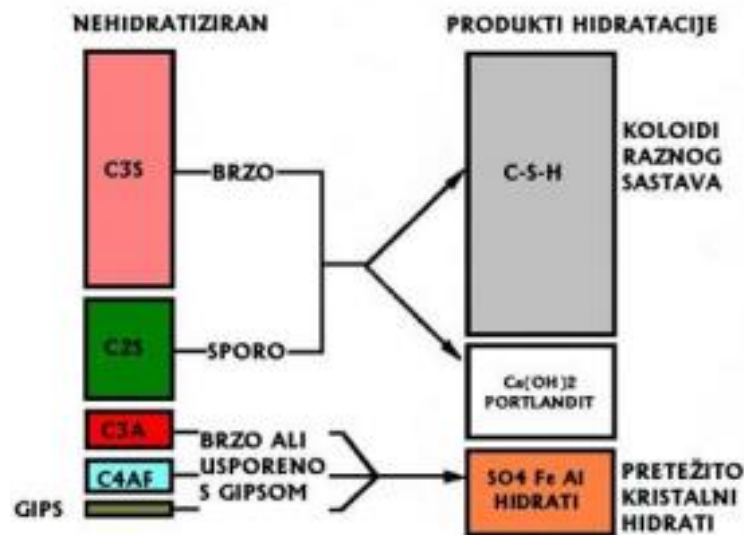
NEHIDRATIZIRAN

PRODUKTI HIDRATACIJE

C3S

BRZO

C-S-H

KOLOIDI RAZNOG SASTAVA

C2S

SPORO

Ca(OH)2 PORTLANDIT

C3A

C4AF

GIPS

BRZO ALI USPORENO S GIPSOM

SO4 Fe Al HIDRATI

PRETEŽITO KRISTALNI HIDRATI